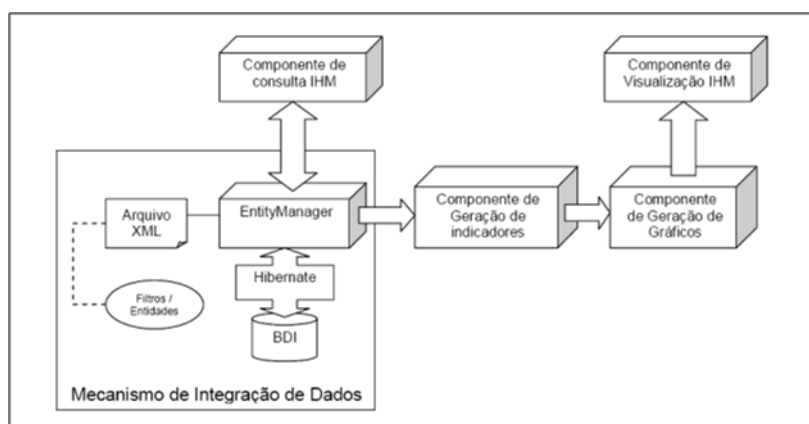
Componente de consulta IHM

Componente de Visualização IHM

Arquivo XML

EntityManager

Componente de Geração de indicadores

Componente de Geração de Gráficos

Hibernate

Filtros / Entidades

BDI

Mecanismo de Integração de Dados